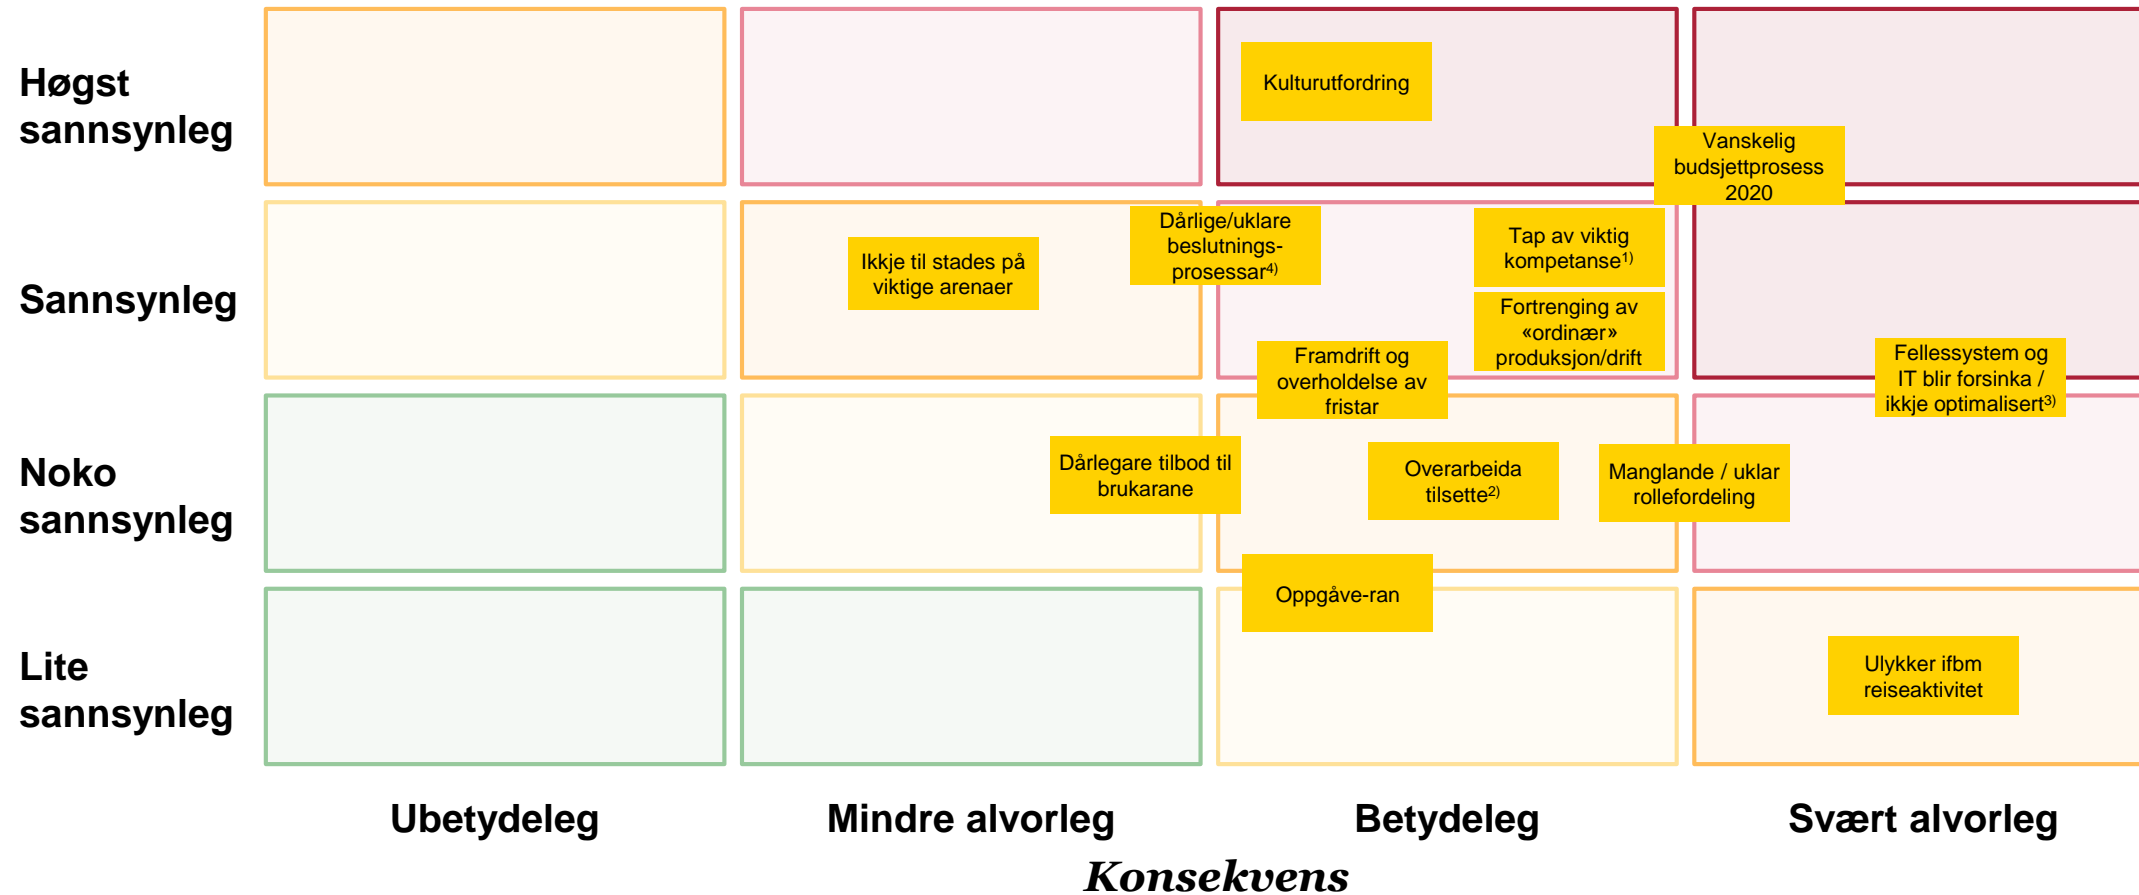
Høgst sannsynleg

Sannsynleg

Noko sannsynleg

Lite sannsynleg

Kulturutfordring

Vanskelig budsjettprosess 2020

Dårlige/uklare beslutnings-prosessar$^{4)}$

Ikkje til stades på viktige arenaer

Tap av viktig kompetanse$^{1)}$

Fortrenging av «ordinær» produksjon/drift

Framdrift og overholdelse av fristar

Fellessystem og IT blir forsinka / ikkje optimalisert$^{3)}$

Dårlegare tilbod til brukarane

Overarbeida tilsette$^{2)}$

Manglande / uklar rollefordeling

Oppgåve-ran

Ulykker ifbm reiseaktivitet

Ubetydeleg

Mindre alvorleg

Betydeleg

Svært alvorleg

Konsekvens